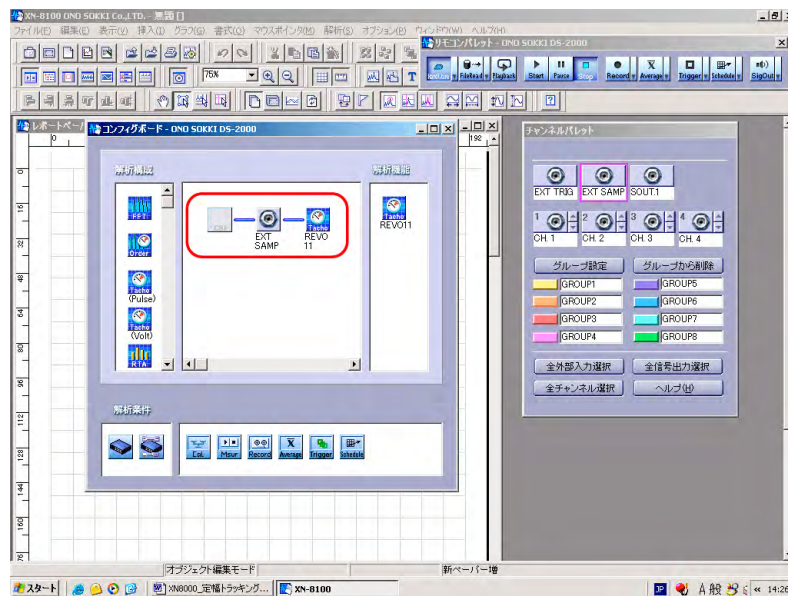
XN-8100 ONO SOKKI Co.,LTD. - 無題 []
ファイル(F) 編集(E) 表示(V) 挿入(I) グラフ(G) 書式(O) マウスポインタ(M) 解析(S) オプション(P) ウィンドウ(W) ヘルプ(H)
リモコンパレット - ONO SOKKI DS-2000
Load.Save FileRead Playback Start Pause Stop Record Average Trigger Schedule SigOut
75%
レポートページ
コンフィグボード - ONO SOKKI DS-2000
解析構成
解析機能
FFT
Order
Tacho (Pulse)
Tacho (Volt)
RTA
EXT SAMP
REVO 11
Tacho REVO11
解析条件
Cal. Msur Record Average Trigger Schedule
チャンネルパレット
EXT TRIG EXT SAMP SOUT1
1 CH. 1 2 CH. 2 3 CH. 3 4 CH. 4
グループ設定 グループから削除
GROUP1 GROUP5
GROUP2 GROUP6
GROUP3 GROUP7
GROUP4 GROUP8
全外部入力選択 全信号出力選択
全チャンネル選択 ヘルプ(H)
オブジェクト編集モード
新ページ一増
スタート XN8000_定幅トラッキング... XN-8100
A 般 14:26